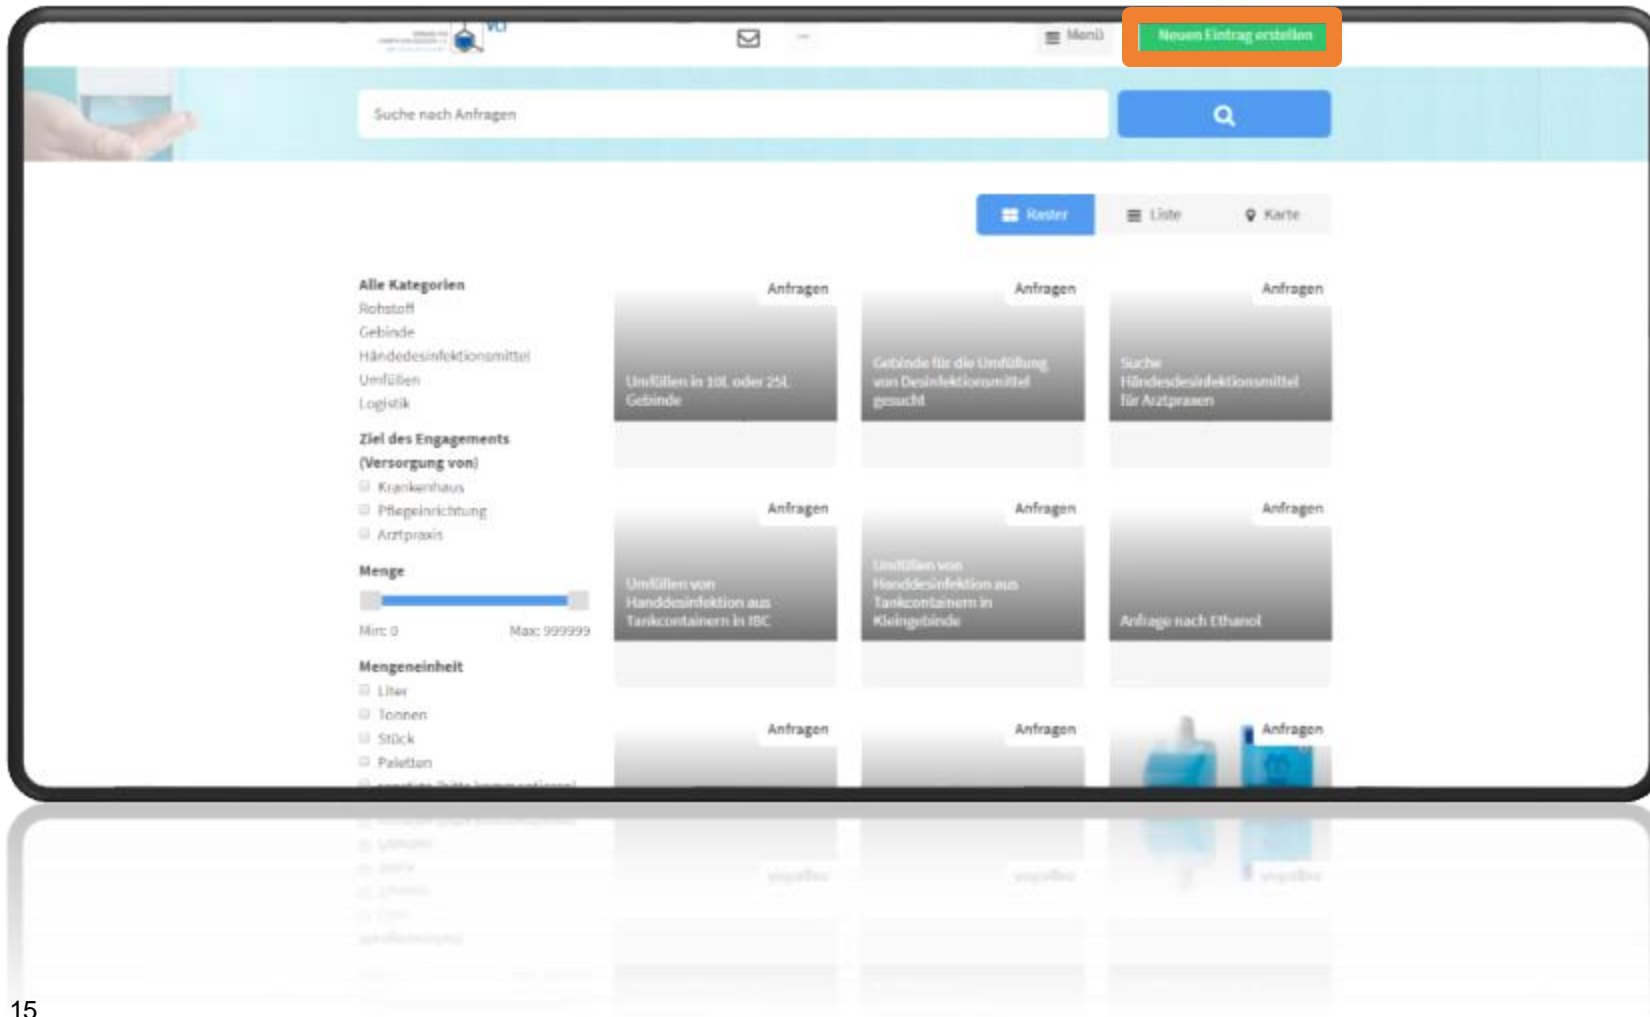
VCI

Menü

Neuen Eintrag erstellen

Suche nach Anfragen

Raster
Liste
Karte

Alle Kategorien
Rohstoff
Gebinde
Händedesinfektionsmittel
Umfüllen
Logistik

Ziel des Engagements (Versorgung von)
Krankenhaus
Pflegeeinrichtung
Arztpraxis

Menge
Min: 0
Max: 999999

Mengeneinheit
Liter
Tonnen
Stück
Paletten
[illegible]

Anfragen
Umfüllen in 10L oder 25L Gebinde

Anfragen
Gebinde für die Umfüllung von Desinfektionsmittel gesucht

Anfragen
Suche Händesdesinfektionsmittel für Arztpraxen

Anfragen
Umfüllen von Handdesinfektion aus Tankcontainern in IBC

Anfragen
Umfüllen von Handdesinfektion aus Tankcontainern in Kleingebinde

Anfragen
Anfrage nach Ethanol

Anfragen

Anfragen

Anfragen

15